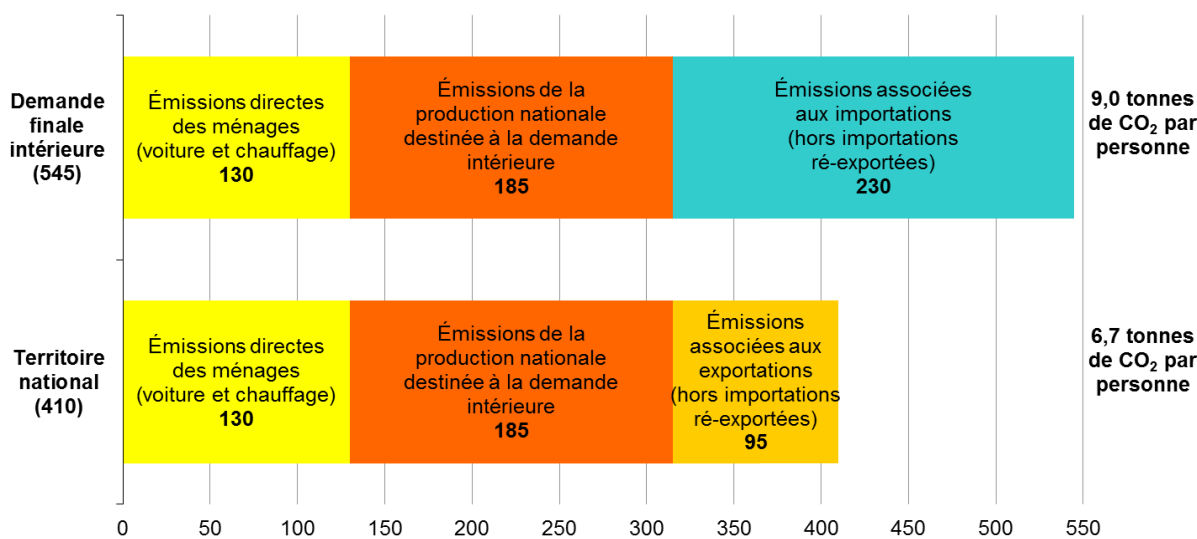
Demande finale intérieure (545)

Émissions directes des ménages (voiture et chauffage)
130

Émissions de la production nationale destinée à la demande intérieure
185

Émissions associées aux importations (hors importations ré-exportées)
230

9,0 tonnes de $CO_2$ par personne

Territoire national (410)

Émissions directes des ménages (voiture et chauffage)
130

Émissions de la production nationale destinée à la demande intérieure
185

Émissions associées aux exportations (hors importations ré-exportées)
95

6,7 tonnes de $CO_2$ par personne

0 50 100 150 200 250 300 350 400 450 500 550